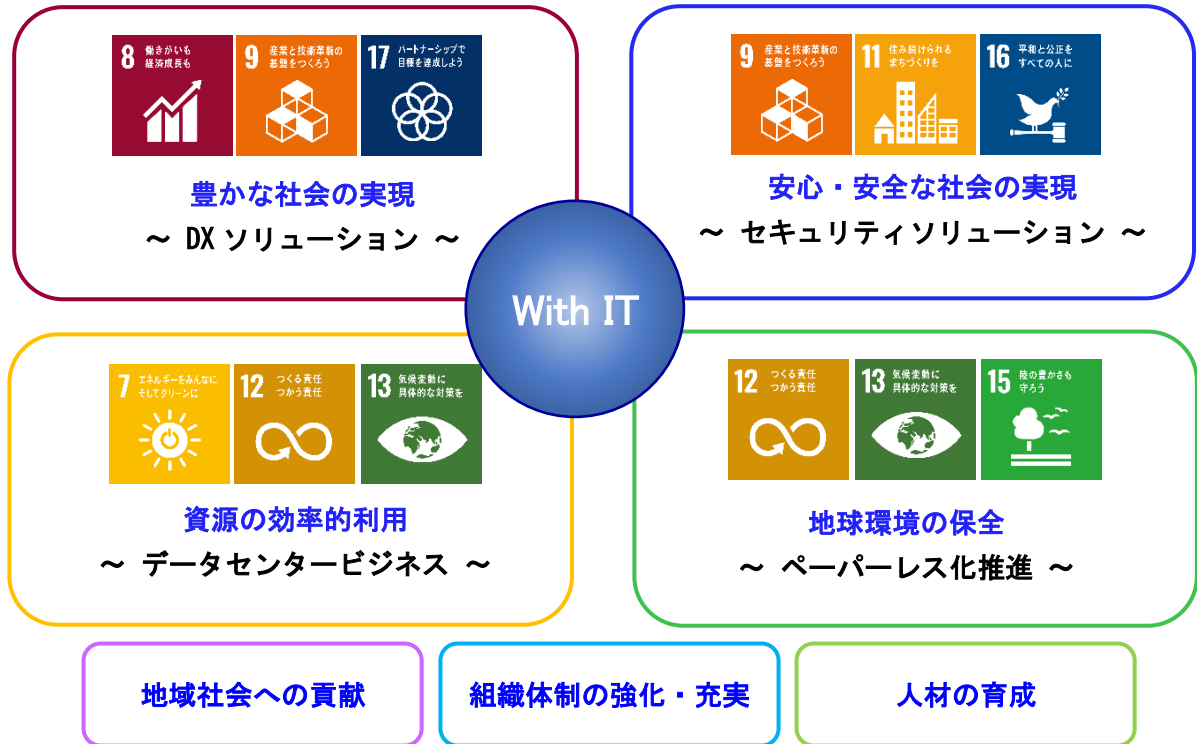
8 働きがいも 経済成長も

9 産業と技術革新の 基盤をつくろう

17 パートナーシップで 目標を達成しよう

豊かな社会の実現

～ DX ソリューション ～

9 産業と技術革新の 基盤をつくろう

11 住み続けられる まちづくりを

16 平和と公正を すべての人に

安心・安全な社会の実現

～ セキュリティソリューション ～

With IT

7 エネルギーをみんなに そしてクリーンに

12 つくる責任 つかう責任

13 気候変動に 具体的な対策を

資源の効率的利用

～ データセンタービジネス ～

12 つくる責任 つかう責任

13 気候変動に 具体的な対策を

15 陸の豊かさも 守ろう

地球環境の保全

～ ペーパーレス化推進 ～

地域社会への貢献

組織体制の強化・充実

人材の育成